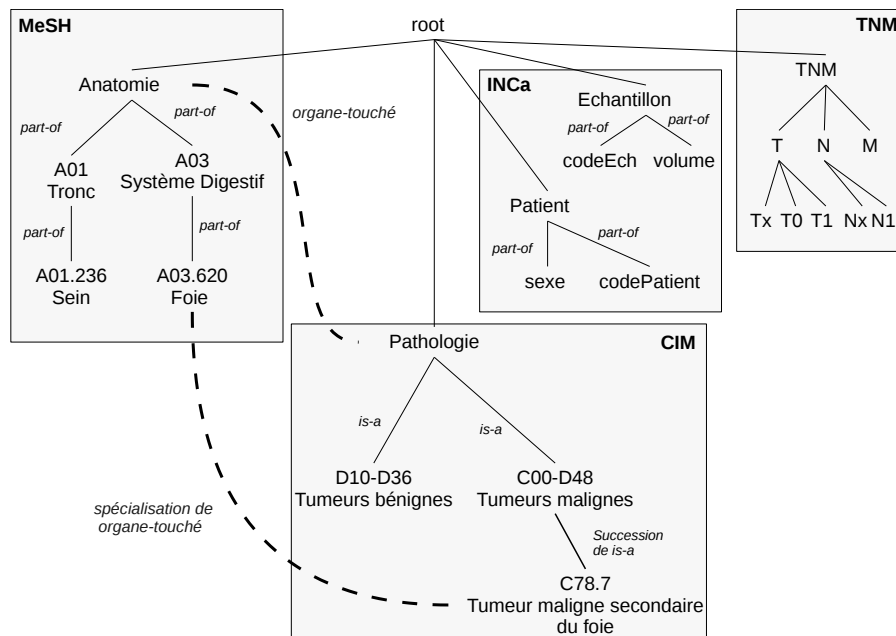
MeSH

root

TNM

Anatomie

organe-touché

part-of

part-of

A01
Tronc

A03
Système Digestif

part-of

part-of

A01.236
Sein

A03.620
Foie

INCa

Echantillon

part-of

part-of

codeEch

volume

Patient

part-of

part-of

sexe

codePatient

TNM

T

N

M

Tx

T0

T1

Nx

N1

Pathologie

CIM

is-a

is-a

D10-D36
Tumeurs bénignes

C00-D48
Tumeurs malignes

spécialisation de
organe-touché

Succession
de is-a

C78.7
Tumeur maligne secondaire
du foie